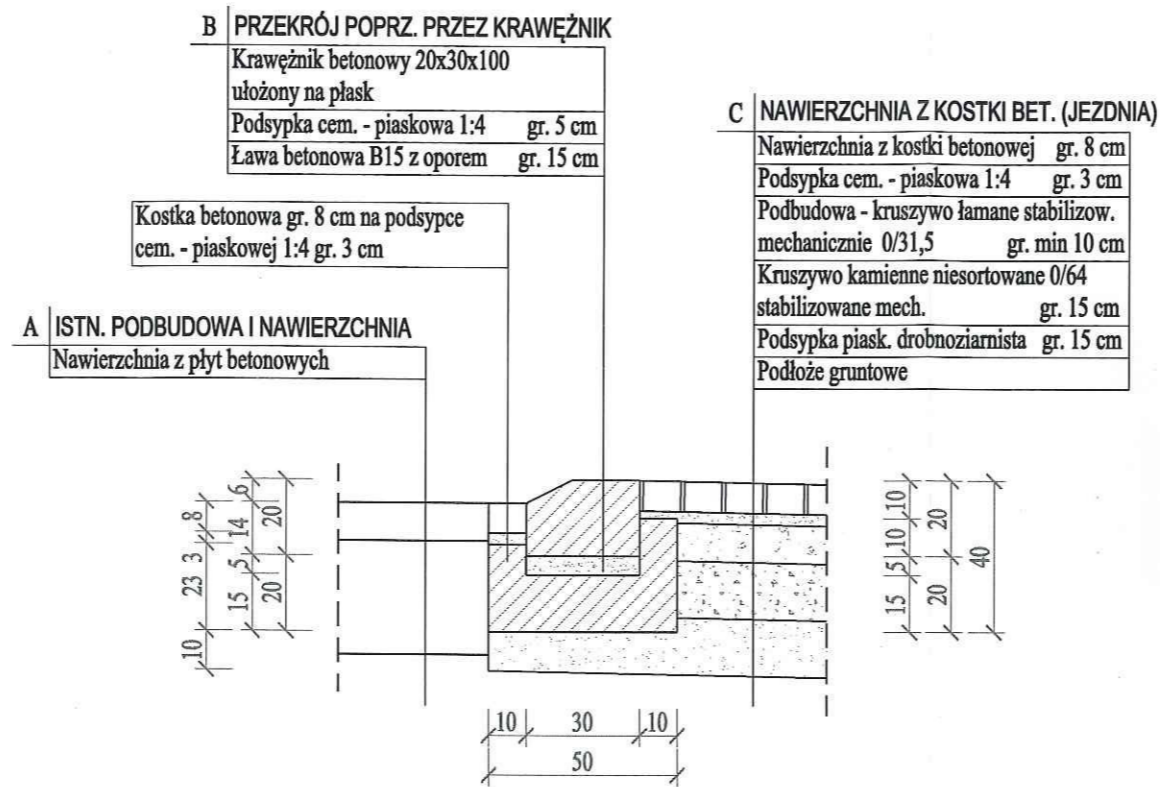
B PRZEKRÓJ POPRZ. PRZEZ KRAWĘŻNIK

| |
|---|
| Krawężnik betonowy 20x30x100 ułożony na płask |
| Podsypka cem. - piaskowa 1:4 gr. 5 cm |
| Ława betonowa B15 z oporem gr. 15 cm |

C NAWIERZCHNIA Z KOSTKI BET. (JEZDNIA)

| |
|---|
| Nawierzchnia z kostki betonowej gr. 8 cm |
| Podsypka cem. - piaskowa 1:4 gr. 3 cm |
| Podbudowa - kruszywo łamane stabilizow. mechanicznie 0/31,5 gr. min 10 cm |
| Kruszywo kamienne niesortowane 0/64 stabilizowane mech. gr. 15 cm |
| Podsypka piask. drobnoziarnista gr. 15 cm |
| Podłoże gruntowe |

Kostka betonowa gr. 8 cm na podsypce cem. - piaskowej 1:4 gr. 3 cm

A ISTN. PODBUDOWA I NAWIERZCHNIA

Nawierzchnia z płyt betonowych

8 3 23 10 6 14 5 15 20 20

10 10 5 15 20 20 40

10 30 10
50